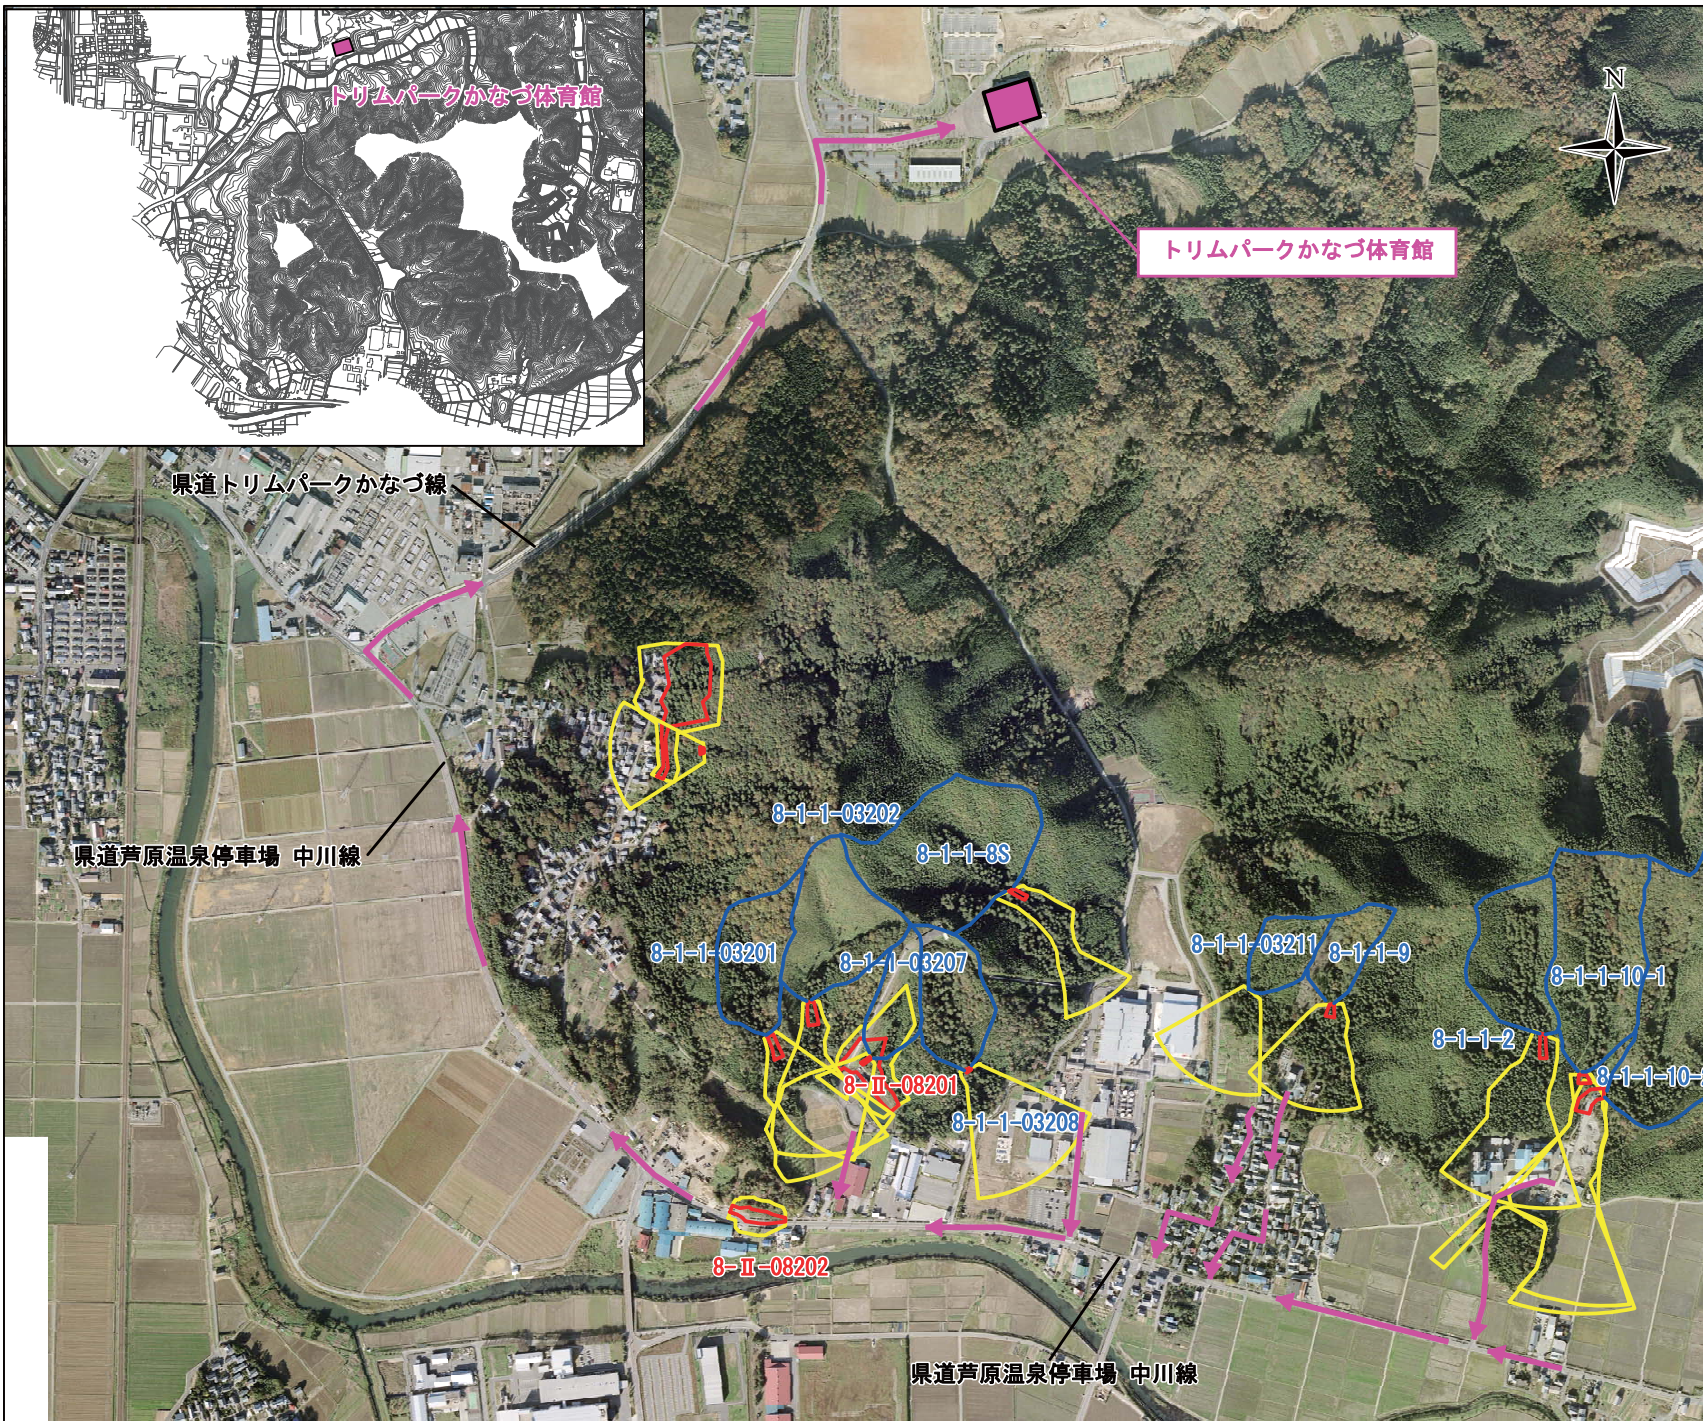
トリムパークかなづ体育館

N

トリムパークかなづ体育館

県道トリムパークかなづ線

県道芦原温泉停車場 中川線

8-1-1-03202

8-1-1-8S

8-1-1-03201

8-1-1-03207

8-1-1-03211

8-1-1-9

8-1-1-10-1

8-1-1-2

8-1-1-10-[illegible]

8-Ⅱ-08201

8-1-1-03208

8-Ⅱ-08202

県道芦原温泉停車場 中川線